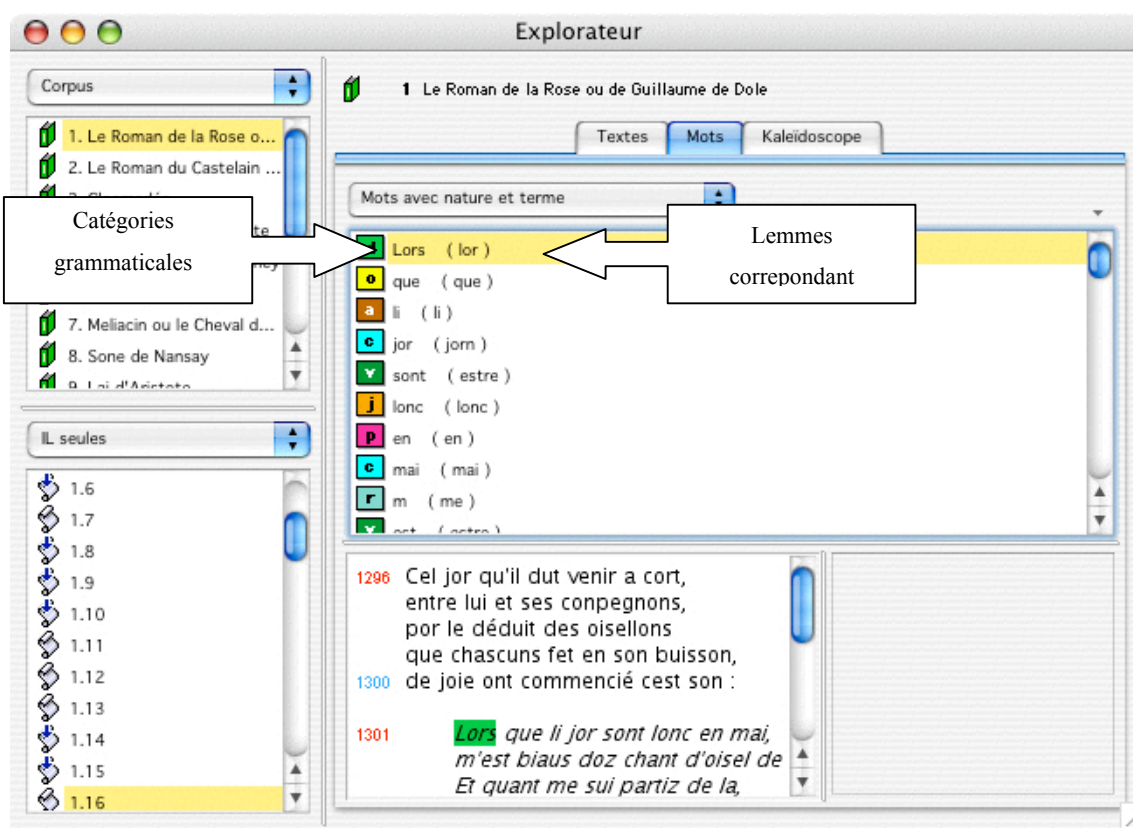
Explorateur

Corpus

1. Le Roman de la Rose o...
2. Le Roman du Castelain ...
3. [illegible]
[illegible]te
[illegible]
7. Meliacin ou le Cheval d...
8. Sone de Nansay
9. Lai d'Aristote

Catégories grammaticales

IL seules

1.6
1.7
1.8
1.9
1.10
1.11
1.12
1.13
1.14
1.15
1.16

1 Le Roman de la Rose ou de Guillaume de Dole

Textes | Mots | Kaleïdoscope

Mots avec nature et terme

Lemmes correpondant

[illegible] Lors (lor)
o que (que)
a li (li)
c jor (jorn)
v sont (estre)
j lonc (lonc)
p en (en)
c mai (mai)
r m (me)
v est (estre)

1296 Cel jor qu'il dut venir a cort,
entre lui et ses conpegnons,
por le déduit des oisellons
que chascuns fet en son buisson,
1300 de joie ont commencié cest son :

1301 Lors que li jor sont lonc en mai,
m'est biaus doz chant d'oisel de
Et quant me sui partiz de la,